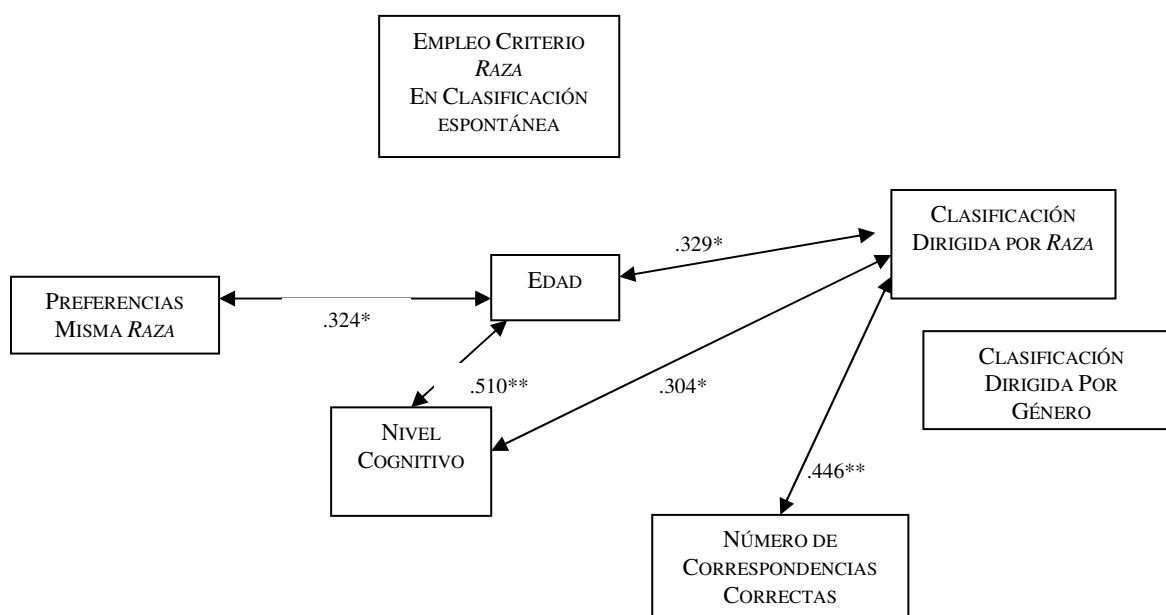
Empleo Criterio
*Raza*
En Clasificación espontánea

Clasificación Dirigida por *Raza*

.329*

Edad

Preferencias Misma *Raza*

.324*

Clasificación Dirigida Por Género

.510**

.304*

Nivel Cognitivo

.446**

Número de Correspondencias Correctas